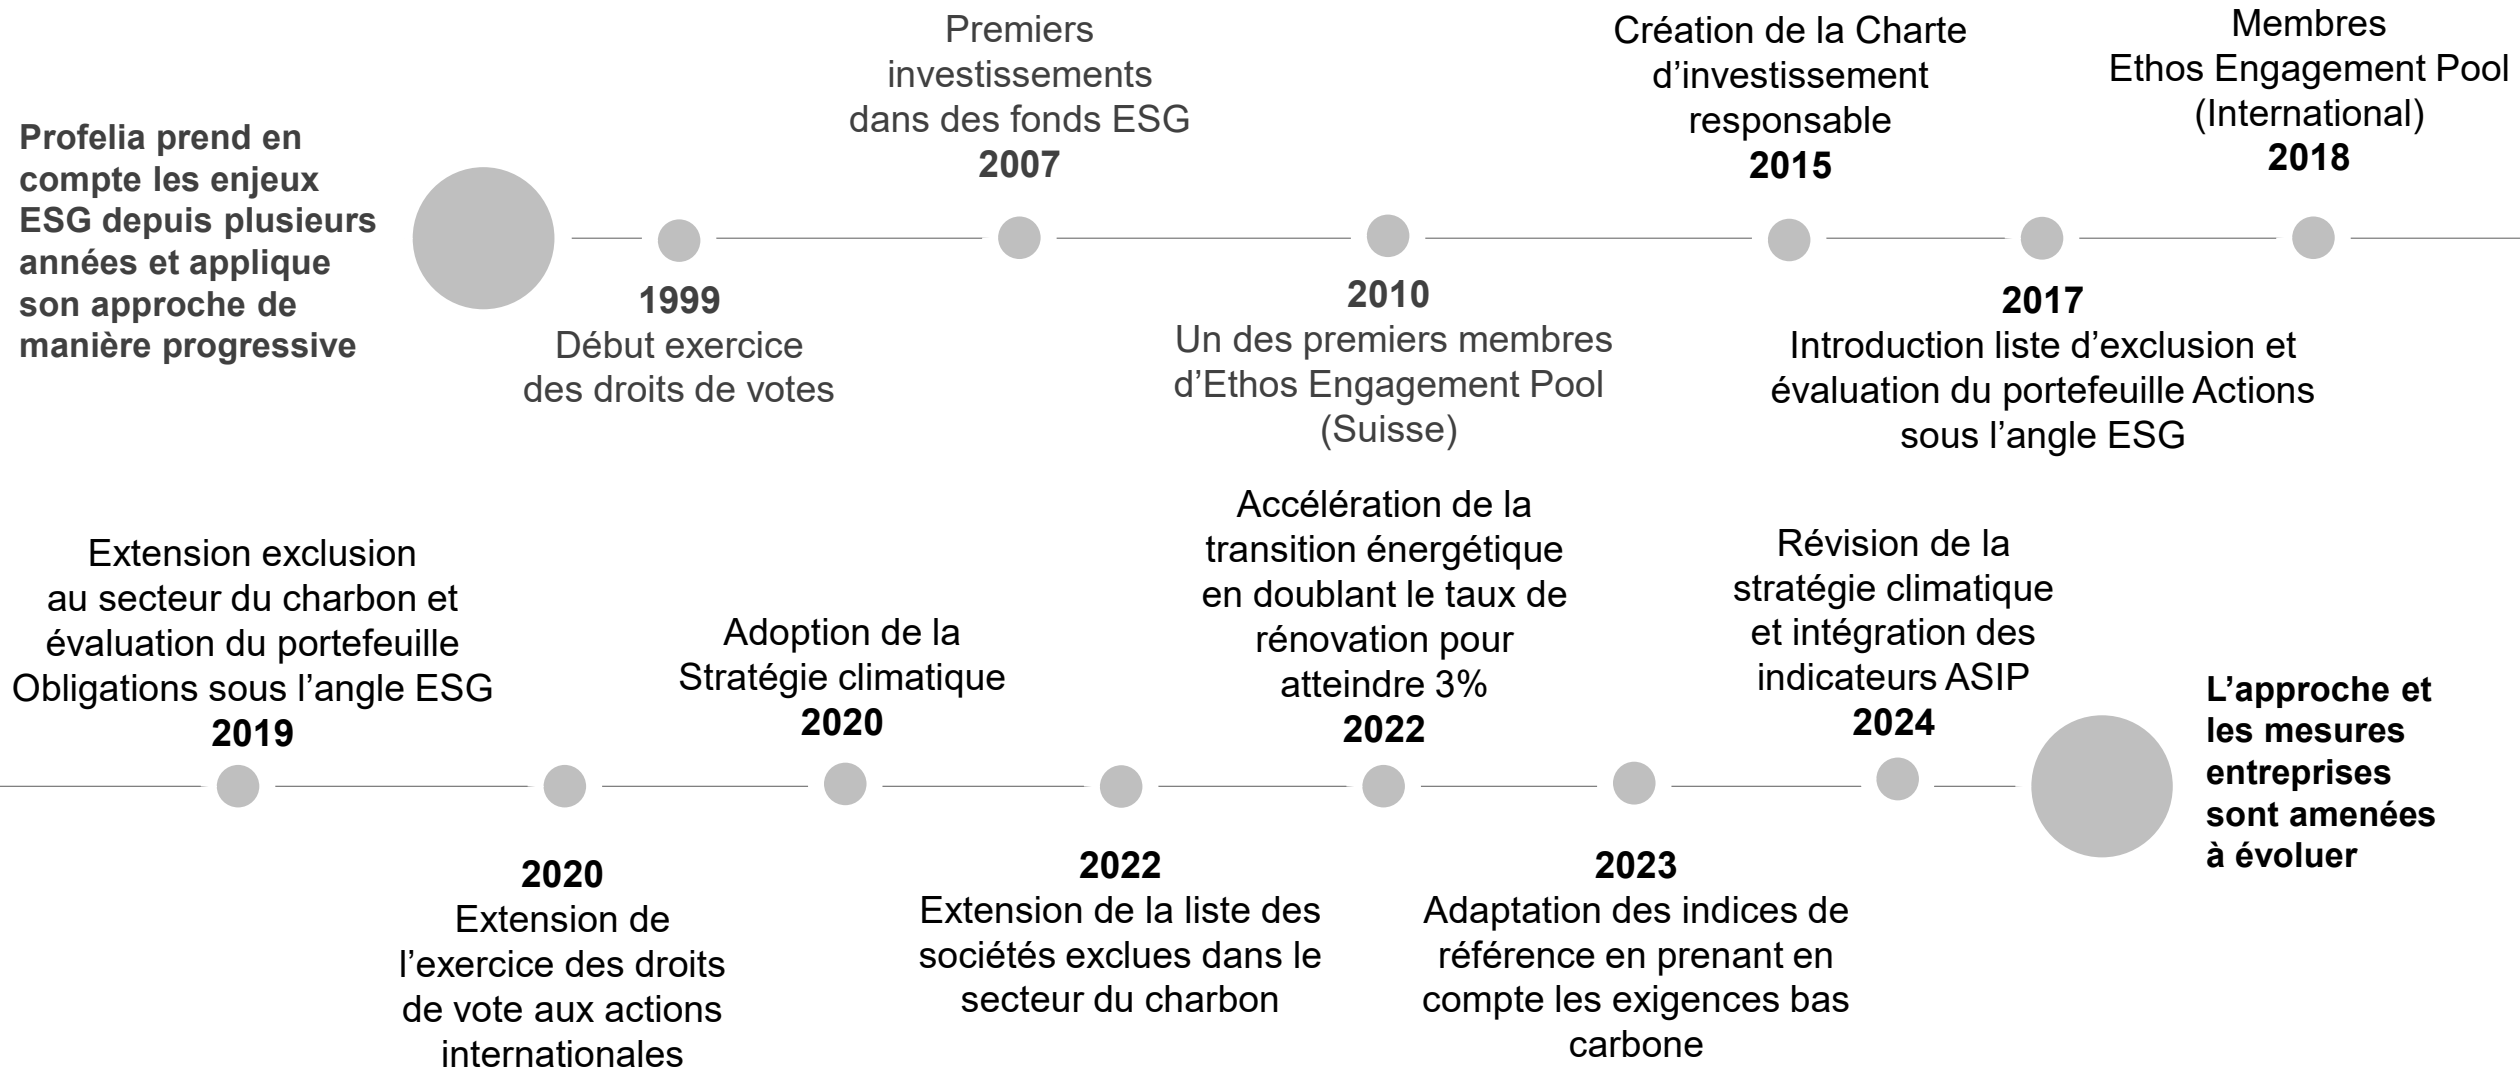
Profelia prend en compte les enjeux ESG depuis plusieurs années et applique son approche de manière progressive

1999
Début exercice des droits de votes

Premiers investissements dans des fonds ESG
2007

2010
Un des premiers membres d'Ethos Engagement Pool (Suisse)

Création de la Charte d'investissement responsable
2015

2017
Introduction liste d'exclusion et évaluation du portefeuille Actions sous l'angle ESG

Membres Ethos Engagement Pool (International)
2018

Extension exclusion au secteur du charbon et évaluation du portefeuille Obligations sous l'angle ESG
2019

2020
Extension de l'exercice des droits de vote aux actions internationales

Adoption de la Stratégie climatique
2020

2022
Extension de la liste des sociétés exclues dans le secteur du charbon

Accélération de la transition énergétique en doublant le taux de rénovation pour atteindre 3%
2022

2023
Adaptation des indices de référence en prenant en compte les exigences bas carbone

Révision de la stratégie climatique et intégration des indicateurs ASIP
2024

L'approche et les mesures entreprises sont amenées à évoluer